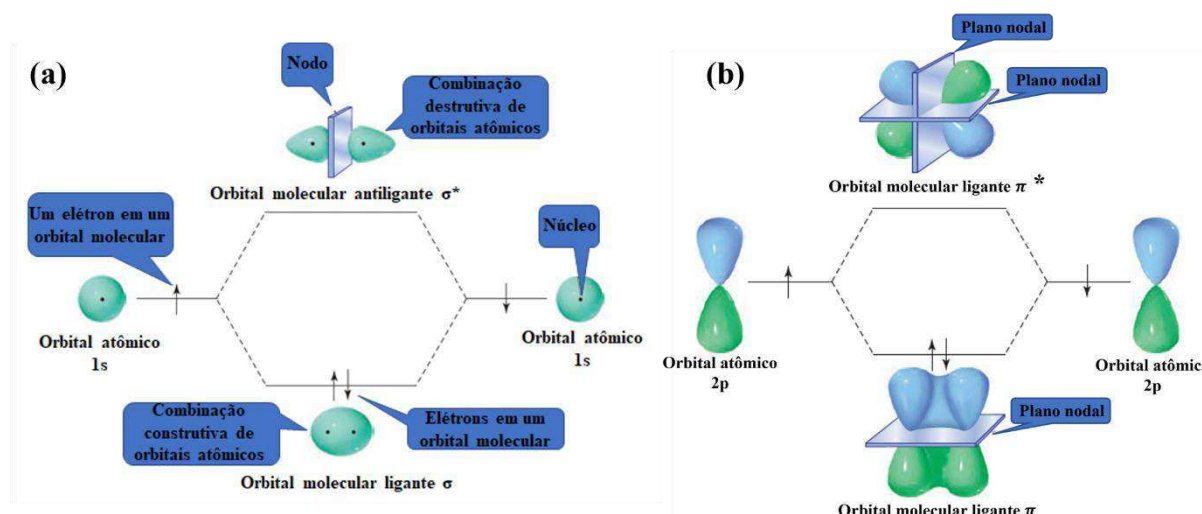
(a)

Nodo

Combinação destrutiva de orbitais atômicos

Orbital molecular antiligante σ*

Um elétron em um orbital molecular

Núcleo

Orbital atômico 1s

Orbital atômico 1s

Combinação construtiva de orbitais atômicos

Elétrons em um orbital molecular

Orbital molecular ligante σ

(b)

Plano nodal

Plano nodal

Orbital molecular ligante $\pi$ *

Orbital atômico 2p

Orbital atômic 2p

Plano nodal

Orbital molecular ligante $\pi$